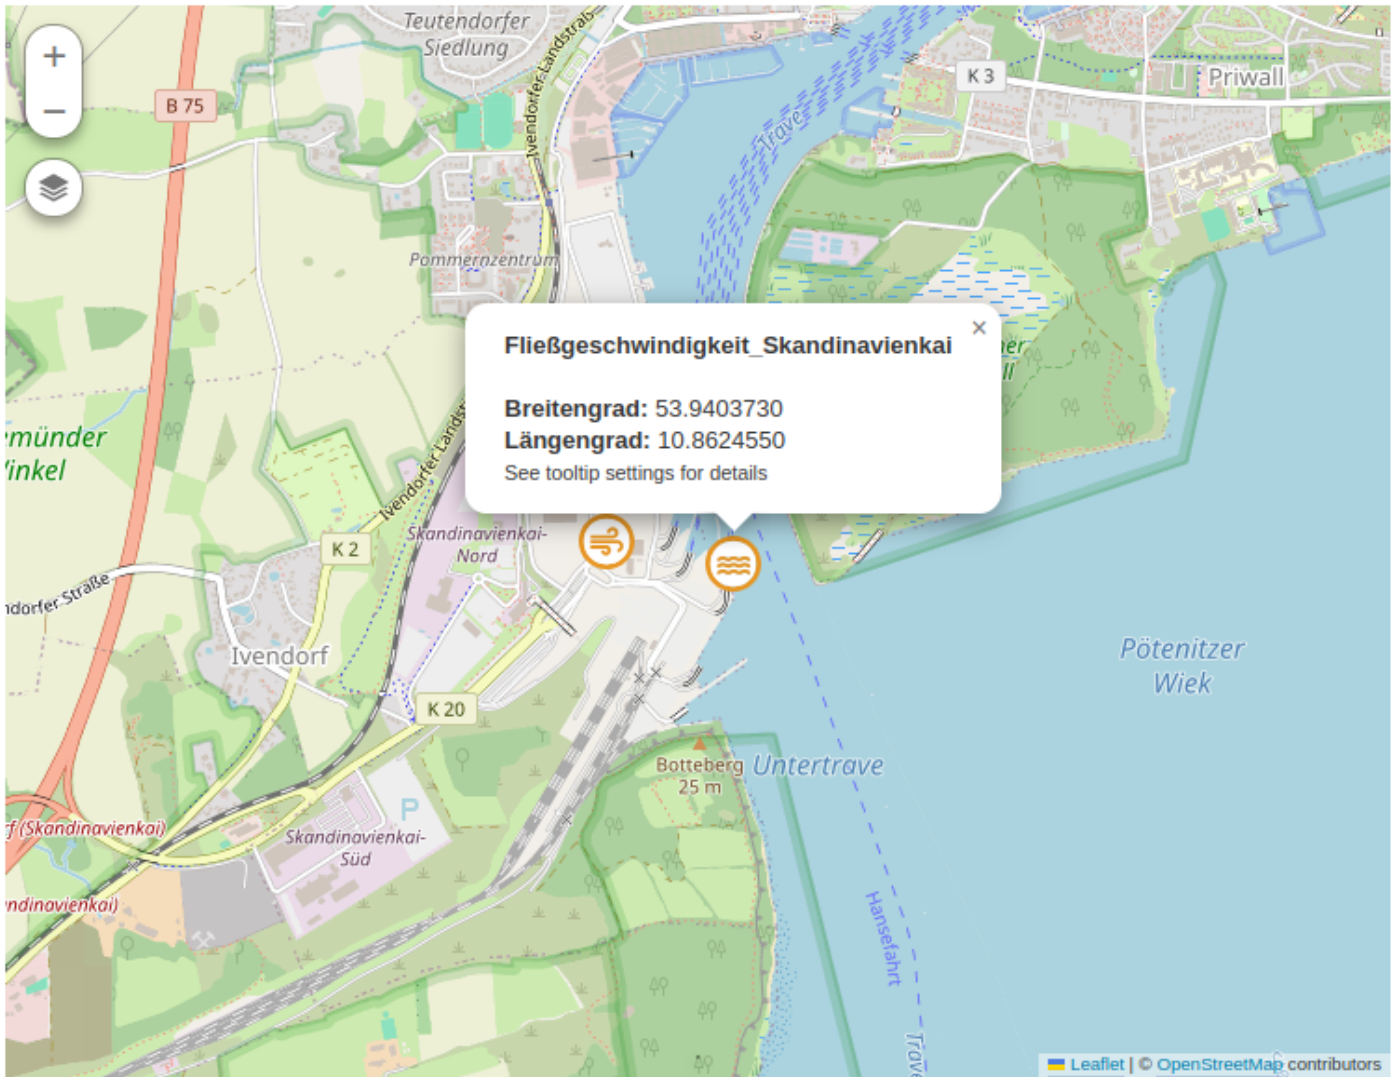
+
−
B 75
Teutendorfer Siedlung
Ivendorfer Landstraße
K 3
Priwall
Trave
Pommernzentrum
Fließgeschwindigkeit_Skandinavienkai
×

**Breitengrad:** 53.9403730
**Längengrad:** 10.8624550
See tooltip settings for details
münder
inkel
Ivendorfer Landstraße
K 2
Skandinavienkai-Nord
dorfer Straße
Ivendorf
K 20
Pötenitzer Wiek
Botteberg
25 m
Untertrave
f (Skandinavienkai)
Skandinavienkai-Süd
ndinavienkai)
Hansefahrt
Trave
Leaflet | © OpenStreetMap contributors